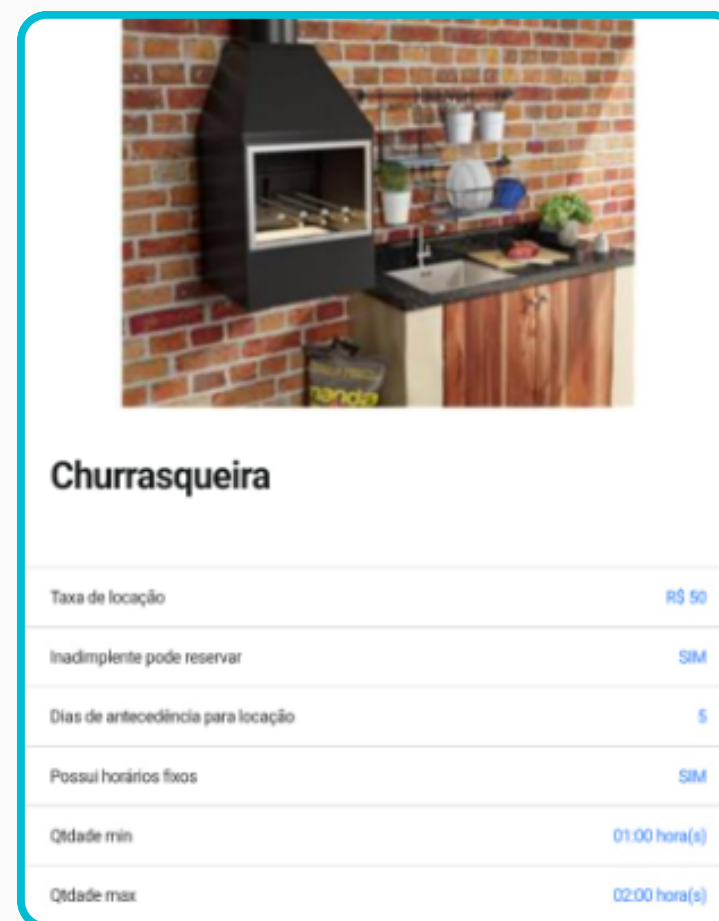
Churrasqueira

| | |
|---|---|
| Taxa de locação | R$ 50 |
| Inadimplente pode reservar | SIM |
| Dias de antecedência para locação | 5 |
| Possui horários fixos | SIM |
| Qtdade min | 01:00 hora(s) |
| Qtdade max | 02:00 hora(s) |